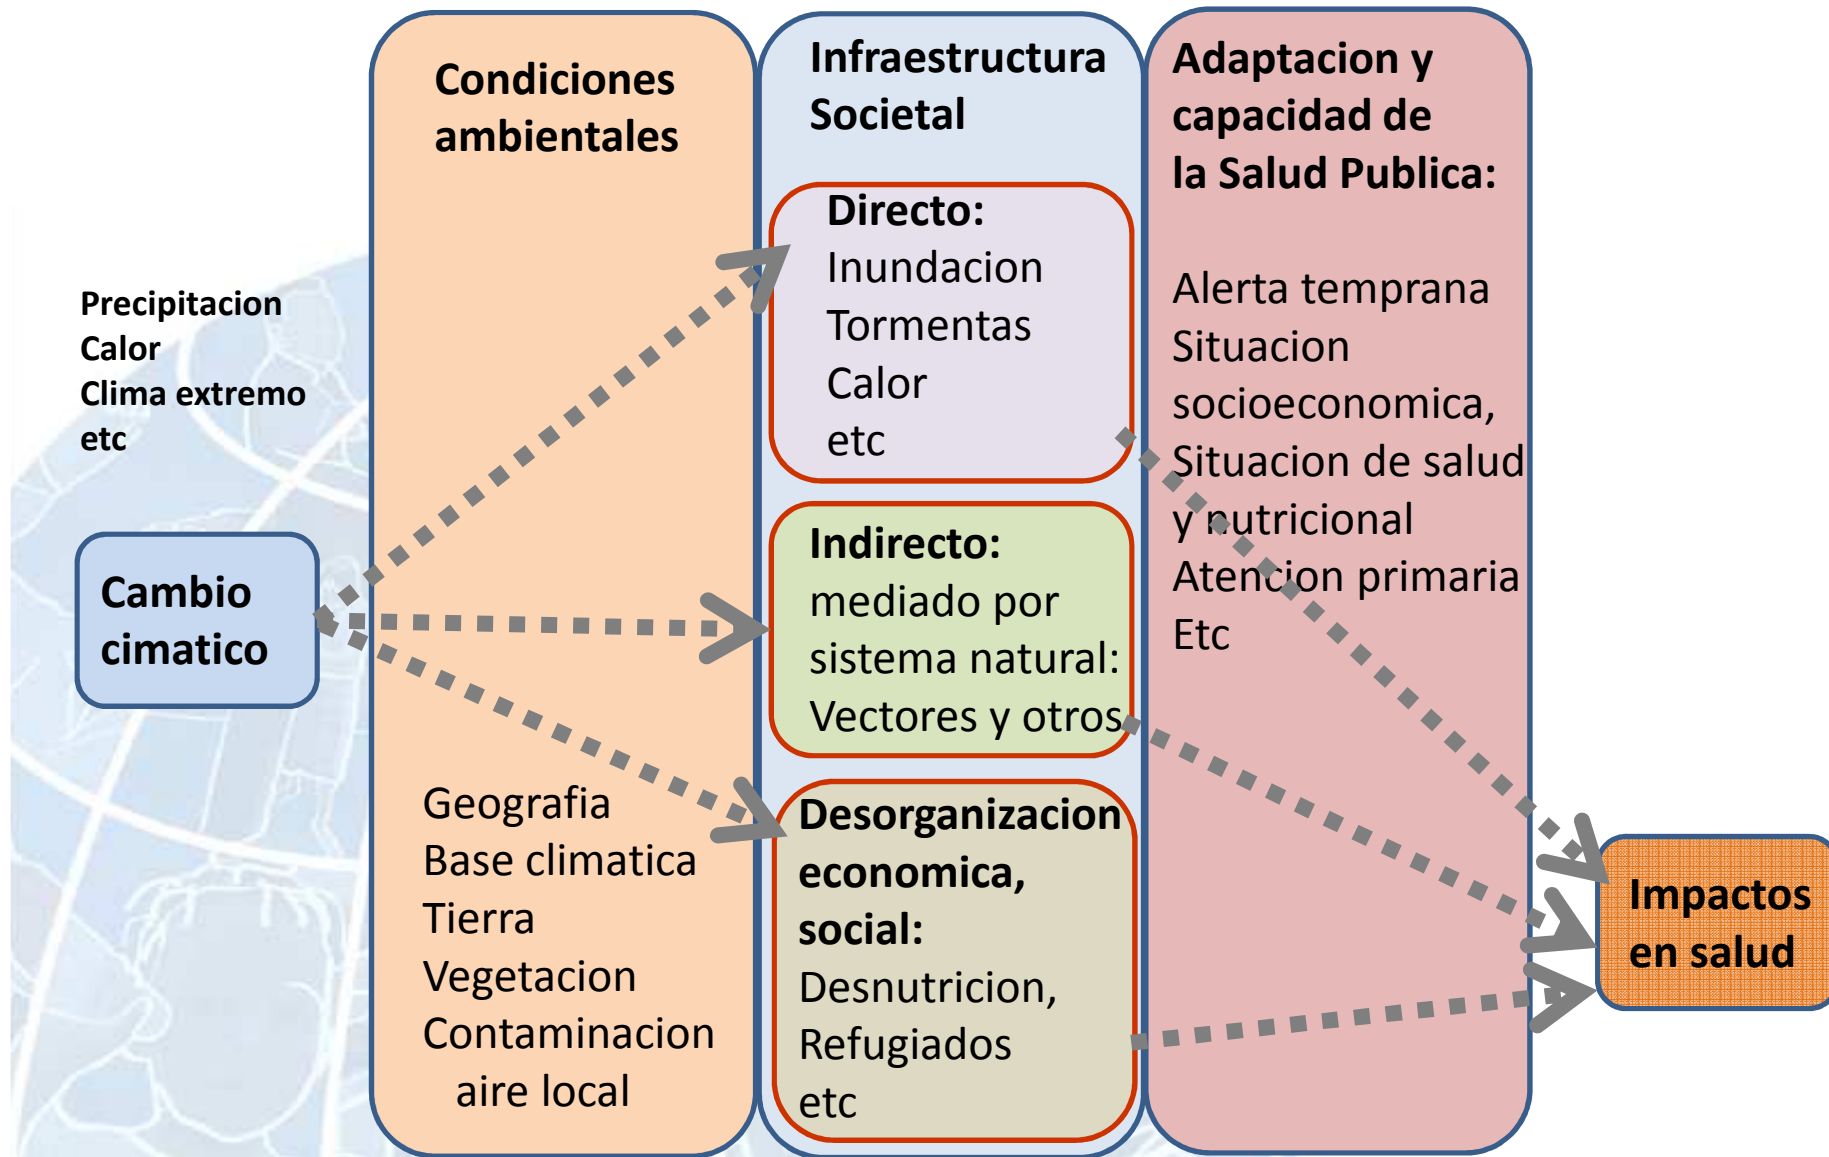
Precipitacion
Calor
Clima extremo
etc

Cambio cimatico

Condiciones ambientales

Geografia
Base climatica
Tierra
Vegetacion
Contaminacion aire local

Infraestructura Societal

Directo:
Inundacion
Tormentas
Calor
etc

Indirecto:
mediado por sistema natural:
Vectores y otros

Desorganizacion economica, social:
Desnutricion,
Refugiados
etc

Adaptacion y capacidad de la Salud Publica:

Alerta temprana
Situacion socioeconomica,
Situacion de salud y nutricional
Atencion primaria
Etc

Impactos en salud